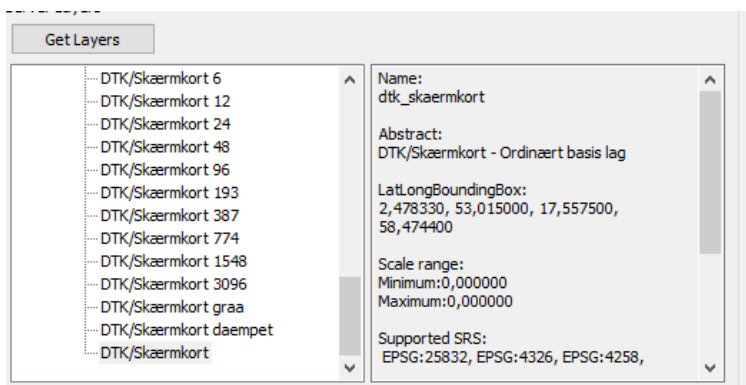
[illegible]

Get Layers

DTK/Skærmkort 6
DTK/Skærmkort 12
DTK/Skærmkort 24
DTK/Skærmkort 48
DTK/Skærmkort 96
DTK/Skærmkort 193
DTK/Skærmkort 387
DTK/Skærmkort 774
DTK/Skærmkort 1548
DTK/Skærmkort 3096
DTK/Skærmkort graa
DTK/Skærmkort daempet
DTK/Skærmkort

Name:
dtk_skaermkort

Abstract:
DTK/Skærmkort - Ordinært basis lag

LatLongBoundingBox:
2,478330, 53,015000, 17,557500, 58,474400

Scale range:
Minimum:0,000000
Maximum:0,000000

Supported SRS:
EPSG:25832, EPSG:4326, EPSG:4258,